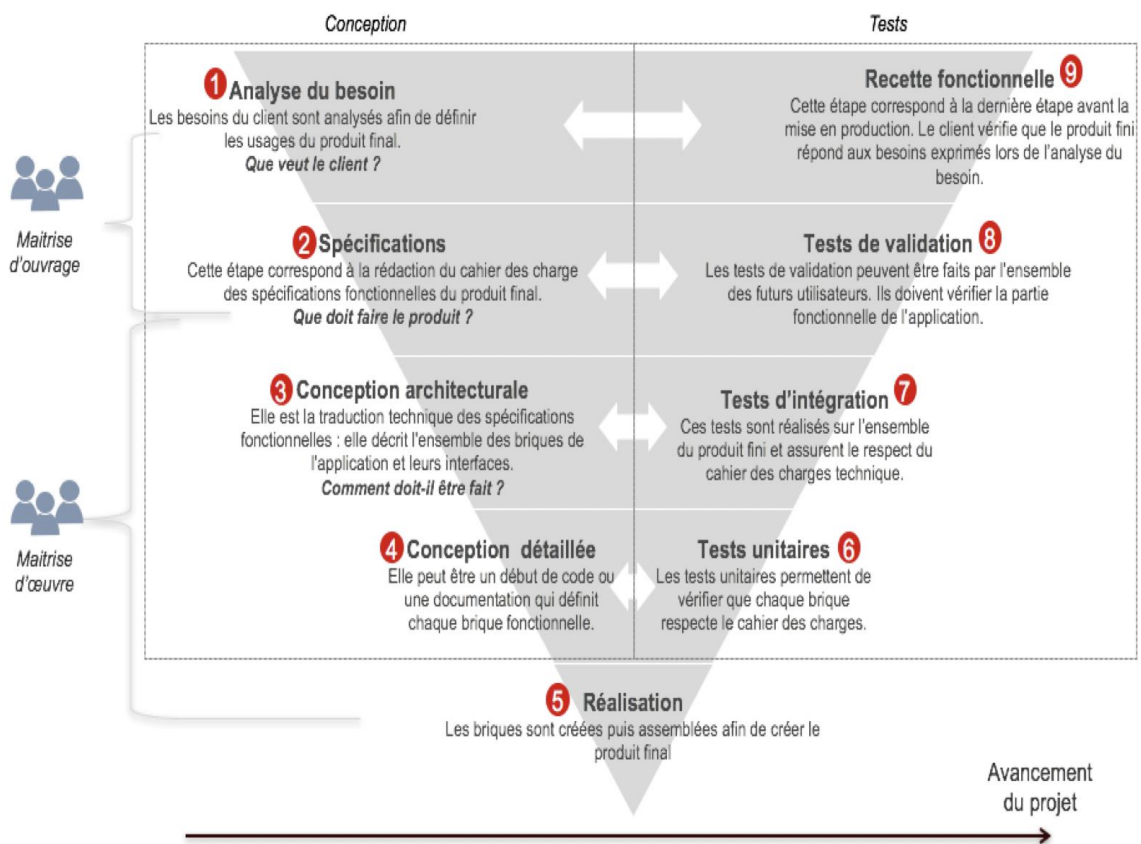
Conception

Tests

1 Analyse du besoin
Les besoins du client sont analysés afin de définir les usages du produit final.
Que veut le client ?

Recette fonctionnelle 9
Cette étape correspond à la dernière étape avant la mise en production. Le client vérifie que le produit fini répond aux besoins exprimés lors de l'analyse du besoin.

Maitrise d'ouvrage

2 Spécifications
Cette étape correspond à la rédaction du cahier des charge des spécifications fonctionnelles du produit final.
Que doit faire le produit ?

Tests de validation 8
Les tests de validation peuvent être faits par l'ensemble des futurs utilisateurs. Ils doivent vérifier la partie fonctionnelle de l'application.

3 Conception architecturale
Elle est la traduction technique des spécifications fonctionnelles : elle décrit l'ensemble des briques de l'application et leurs interfaces.
Comment doit-il être fait ?

Tests d'intégration 7
Ces tests sont réalisés sur l'ensemble du produit fini et assurent le respect du cahier des charges technique.

Maitrise d'œuvre

4 Conception détaillée
Elle peut être un début de code ou une documentation qui définit chaque brique fonctionnelle.

Tests unitaires 6
Les tests unitaires permettent de vérifier que chaque brique respecte le cahier des charges.

5 Réalisation
Les briques sont créées puis assemblées afin de créer le produit final

Avancement du projet